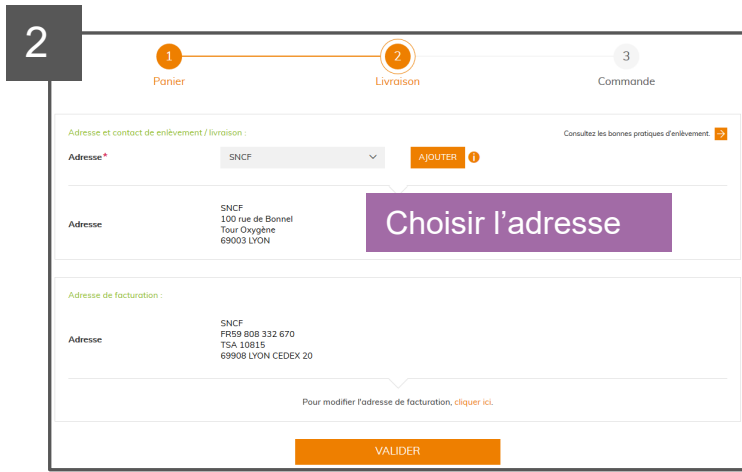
2

1 Panier

2 Livraison

3 Commande

Adresse et contact de enlèvement / livraison :

Consultez les bonnes pratiques d'enlèvement.

Adresse*

SNCF

AJOUTER

Adresse

SNCF
100 rue de Bonnel
Tour Oxygène
69003 LYON

Choisir l'adresse

Adresse de facturation :

Adresse

SNCF
FR59 808 332 670
TSA 10815
69908 LYON CEDEX 20

Pour modifier l'adresse de facturation, cliquer ici.

VALIDER